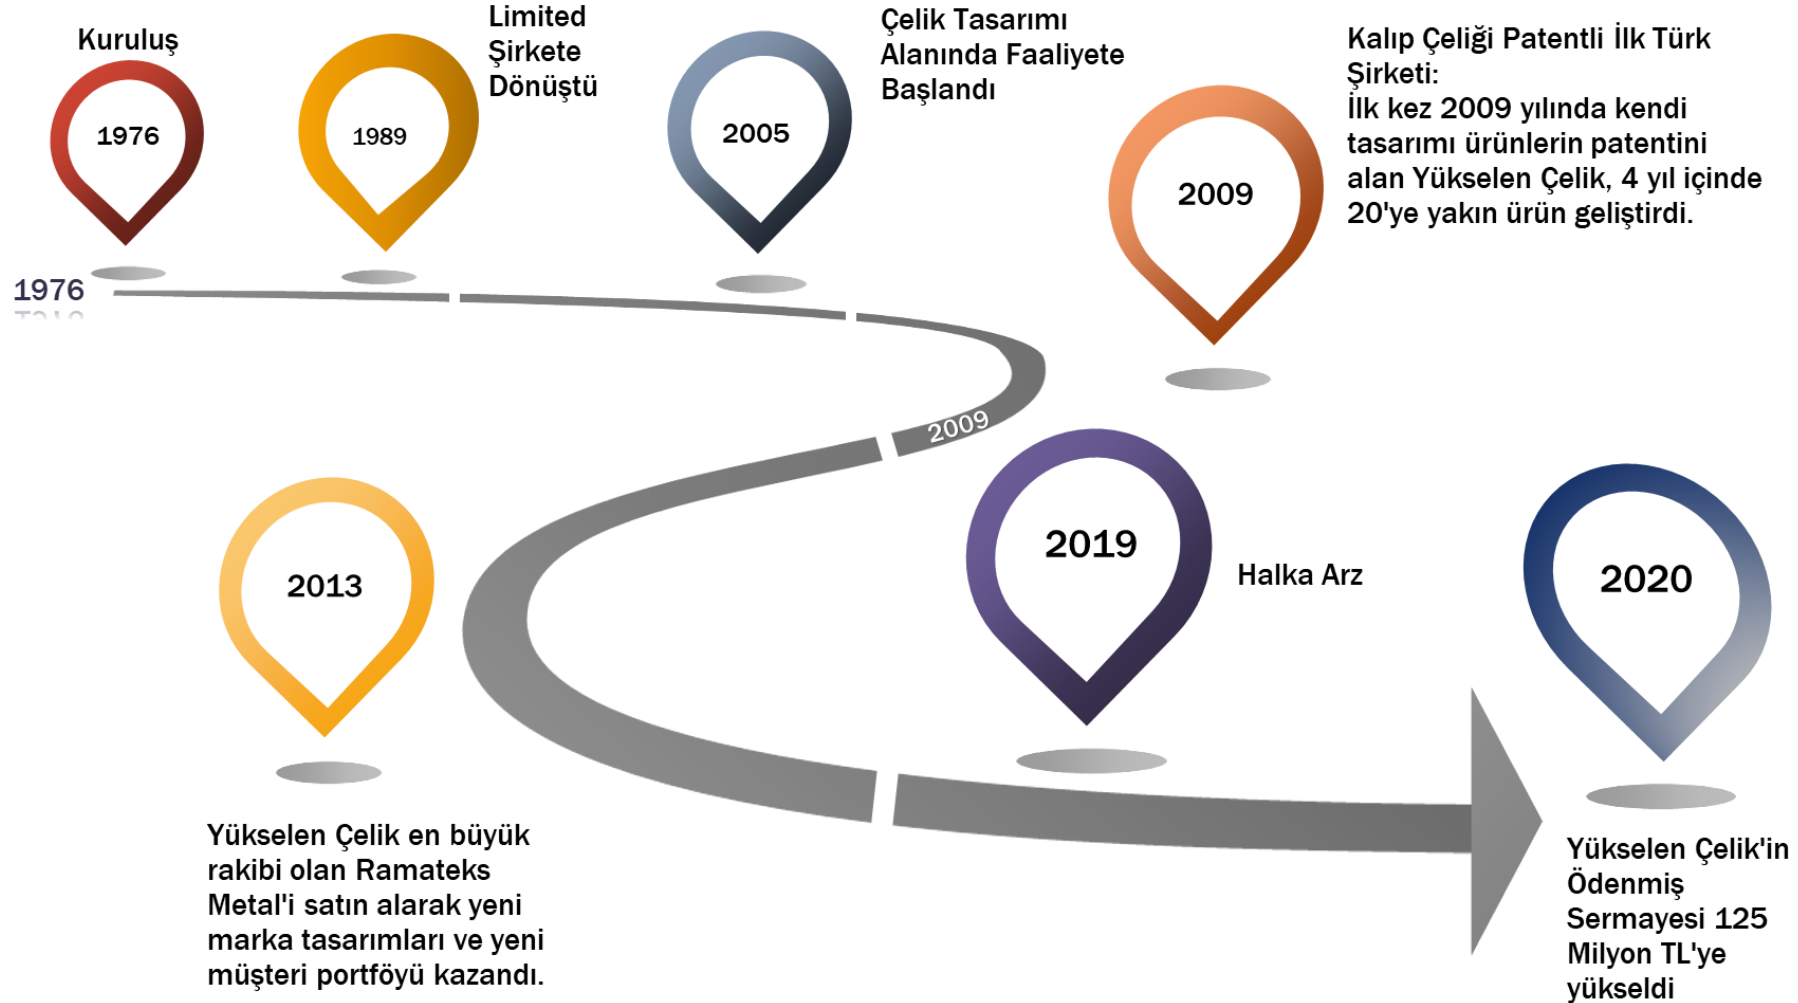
Kuruluş

1976

Limited Şirkete Dönüştü

1989

2005

Çelik Tasarımı Alanında Faaliyete Başlandı

Kalıp Çeliği Patentli İlk Türk Şirketi:
İlk kez 2009 yılında kendi tasarımı ürünlerin patentini alan Yükselen Çelik, 4 yıl içinde 20'ye yakın ürün geliştirdi.

2009

1976

2009

2013

Yükselen Çelik en büyük rakibi olan Ramateks Metal'i satın alarak yeni marka tasarımları ve yeni müşteri portföyü kazandı.

2019

Halka Arz

2020

Yükselen Çelik'in Ödenmiş Sermayesi 125 Milyon TL'ye yükseldi